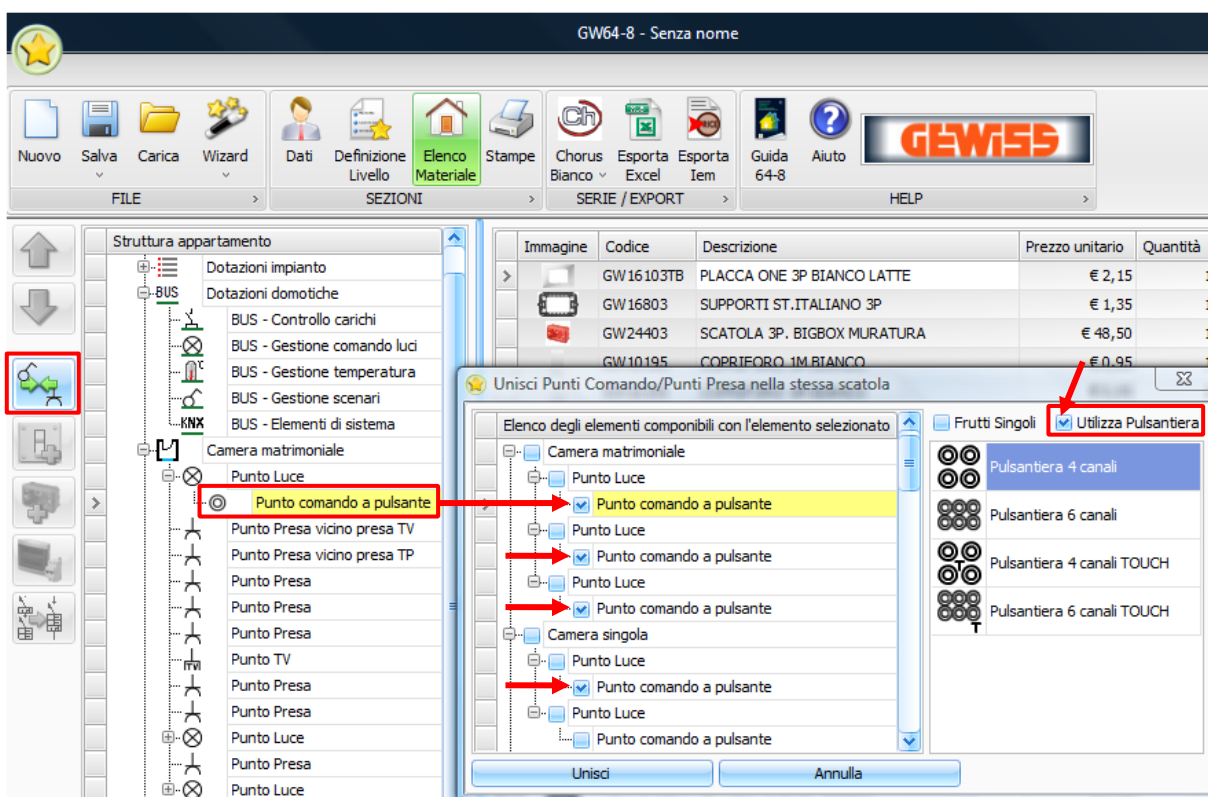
GW64-8 - Senza nome

Nuovo
Salva
Carica
Wizard
FILE
Dati
Definizione Livello
Elenco Materiale
Stampe
SEZIONI
Chorus Bianco
Esporta Excel
Esporta Iem
SERIE / EXPORT
Guida 64-8
Aiuto
GEWISS
HELP

Struttura appartamento
Dotazioni impianto
BUS Dotazioni domotiche
BUS - Controllo carichi
BUS - Gestione comando luci
BUS - Gestione temperatura
BUS - Gestione scenari
KNX BUS - Elementi di sistema
Camera matrimoniale
Punto Luce
Punto comando a pulsante
Punto Presa vicino presa TV
Punto Presa vicino presa TP
Punto Presa
Punto Presa
Punto Presa
Punto TV
Punto Presa
Punto Presa
Punto Luce
Punto Presa
Punto Luce

| Immagine | Codice | Descrizione | Prezzo unitario | Quantità |
|---|---|---|---|---|
| | GW16103TB | PLACCA ONE 3P BIANCO LATTE | € 2,15 | 1 |
| | GW16803 | SUPPORTI ST.ITALIANO 3P | € 1,35 | 1 |
| | GW24403 | SCATOLA 3P. BIGBOX MURATURA | € 48,50 | 1 |
| | GW10195 | COPRIFORO 1M BIANCO | € 0,95 | 1 |

Unisci Punti Comando/Punti Presa nella stessa scatola
Elenco degli elementi componibili con l'elemento selezionato
Camera matrimoniale
Punto Luce
Punto comando a pulsante
Punto Luce
Punto comando a pulsante
Punto Luce
Punto comando a pulsante
Camera singola
Punto Luce
Punto comando a pulsante
Punto Luce
Punto comando a pulsante
Frutti Singoli
Utilizza Pulsantiera
Pulsantiera 4 canali
Pulsantiera 6 canali
Pulsantiera 4 canali TOUCH
Pulsantiera 6 canali TOUCH
Unisci
Annulla